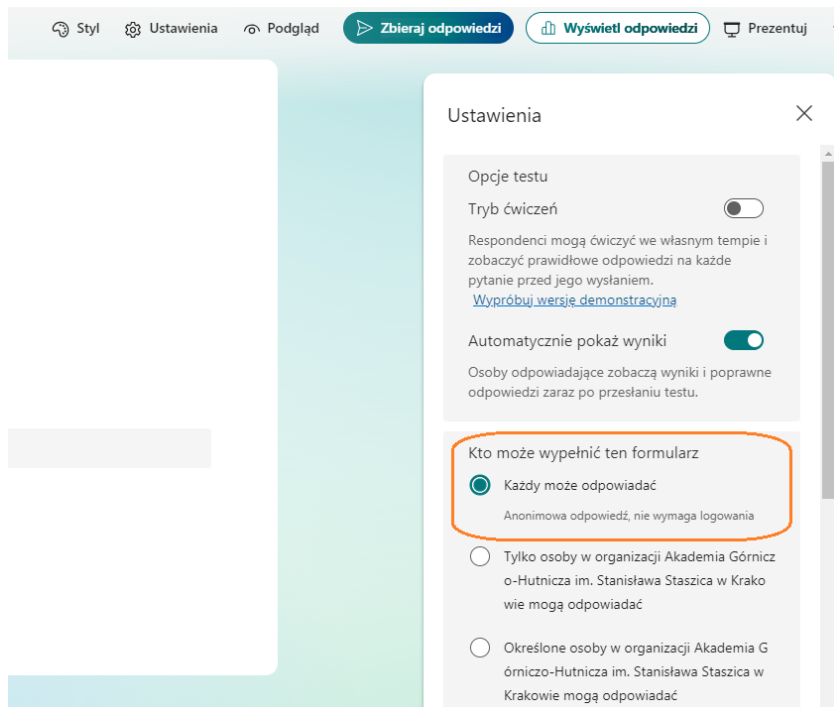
Styl Ustawienia Podgląd Zbieraj odpowiedzi Wyświetl odpowiedzi Prezentuj

Ustawienia

Opcje testu

Tryb ćwiczeń

Respondenci mogą ćwiczyć we własnym tempie i zobaczyć prawidłowe odpowiedzi na każde pytanie przed jego wysłaniem.
Wypróbuj wersję demonstracyjną

Automatycznie pokaż wyniki

Osoby odpowiadające zobaczą wyniki i poprawne odpowiedzi zaraz po przesłaniu testu.

Kto może wypełnić ten formularz

Każdy może odpowiadać

Anonimowa odpowiedź, nie wymaga logowania

Tylko osoby w organizacji Akademia Górnicz o-Hutnicza im. Stanisława Staszica w Krako wie mogą odpowiadać

Określone osoby w organizacji Akademia G órniczo-Hutnicza im. Stanisława Staszica w Krakowie mogą odpowiadać